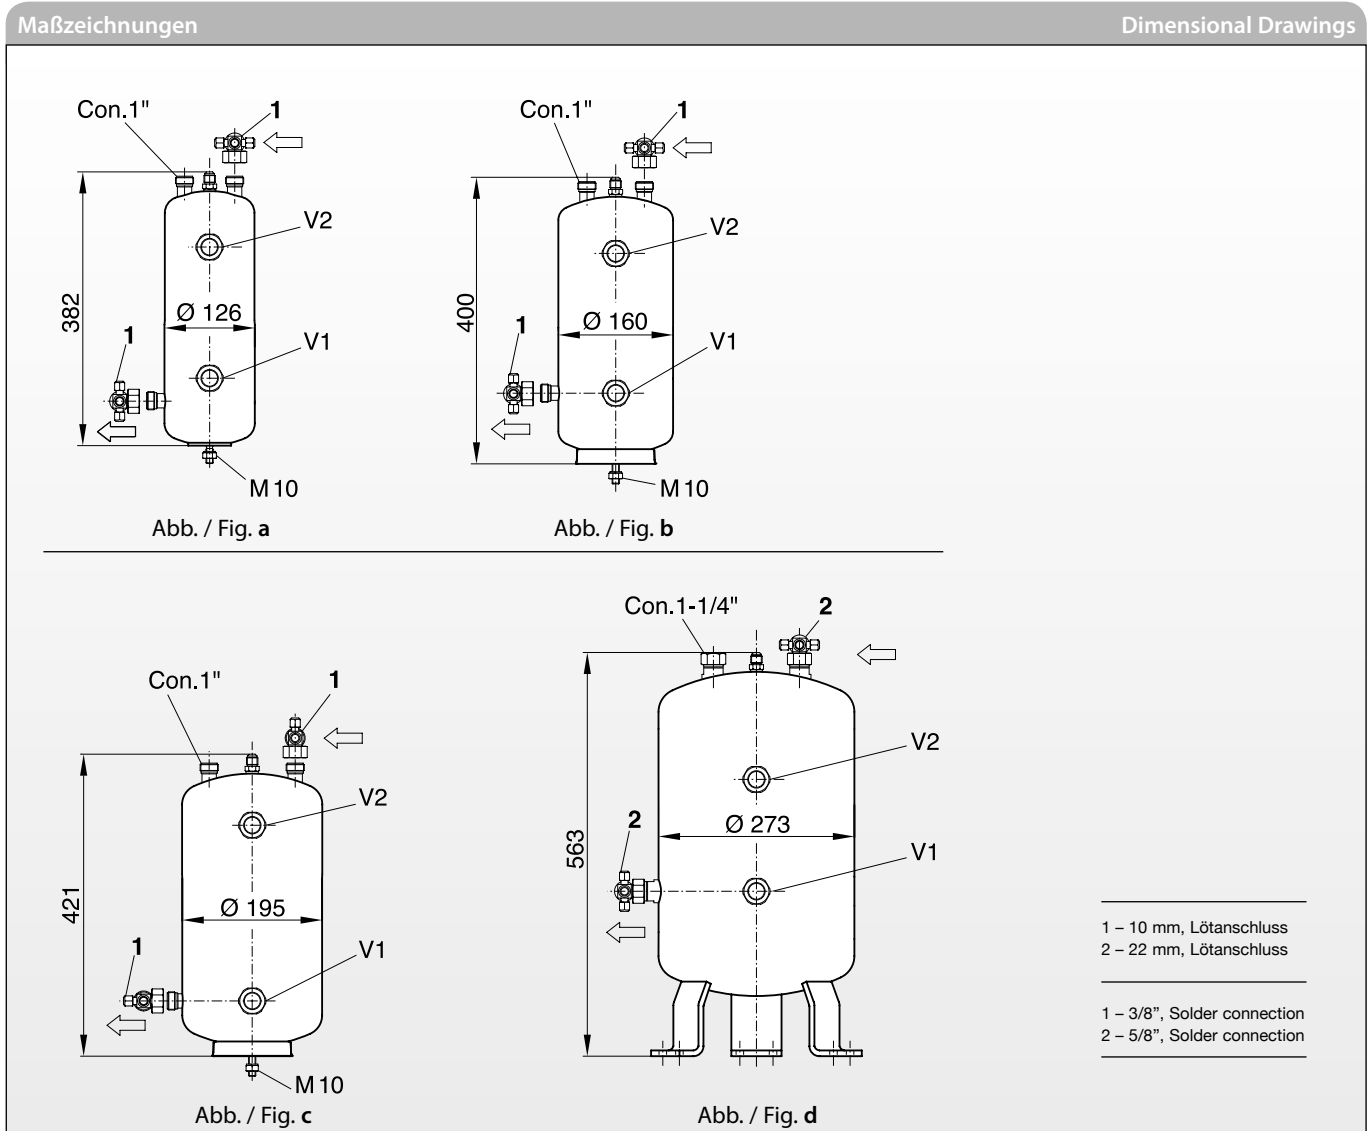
Maßzeichnungen

Dimensional Drawings

Con.1"
1
V2
382
Ø 126
1
V1
M 10
Abb. / Fig. **a**

Con.1"
1
V2
400
1
Ø 160
V1
M 10
Abb. / Fig. **b**

Con.1"
1
V2
421
Ø 195
1
V1
M 10
Abb. / Fig. **c**

Con.1-1/4"
2
V2
563
2
Ø 273
V1
Abb. / Fig. **d**

1 – 10 mm, Lötanschluss
2 – 22 mm, Lötanschluss

1 – 3/8", Solder connection
2 – 5/8", Solder connection